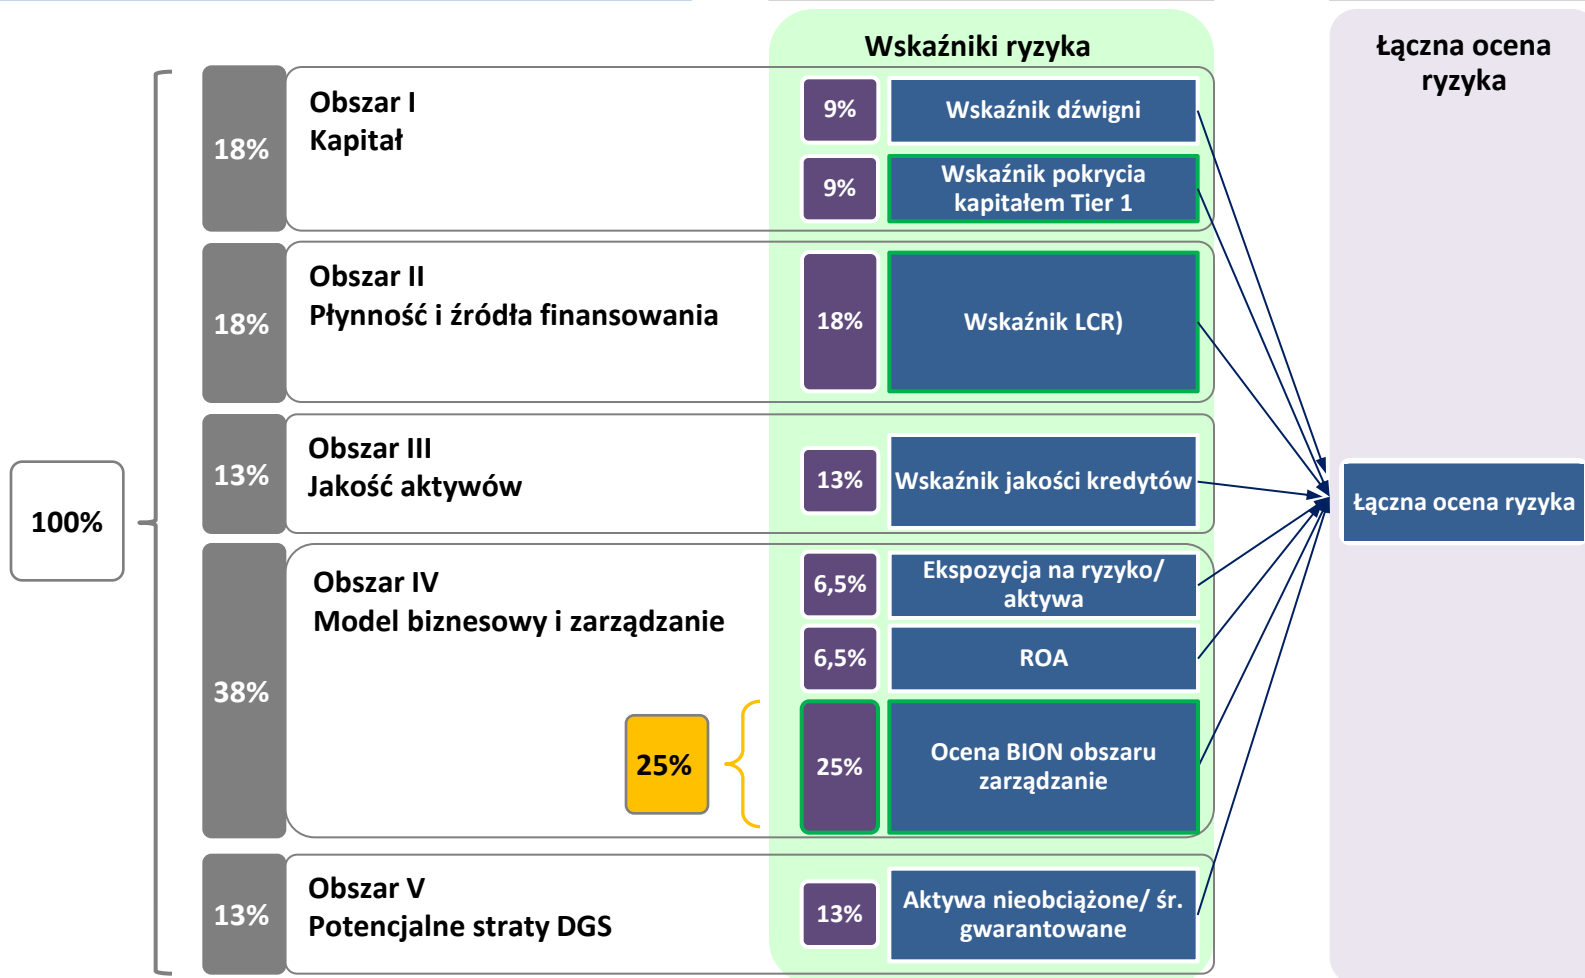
Wskaźniki ryzyka

Łączna ocena ryzyka

100%

18%
Obszar I
Kapitał

9%
Wskaźnik dźwigni

9%
Wskaźnik pokrycia kapitałem Tier 1

18%
Obszar II
Płynność i źródła finansowania

18%
Wskaźnik LCR)

13%
Obszar III
Jakość aktywów

13%
Wskaźnik jakości kredytów

38%
Obszar IV
Model biznesowy i zarządzanie

6,5%
Ekspozycja na ryzyko/ aktywa

6,5%
ROA

25%

25%
Ocena BION obszaru zarządzanie

13%
Obszar V
Potencjalne straty DGS

13%
Aktywa nieobciążone/ śr. gwarantowane

Łączna ocena ryzyka